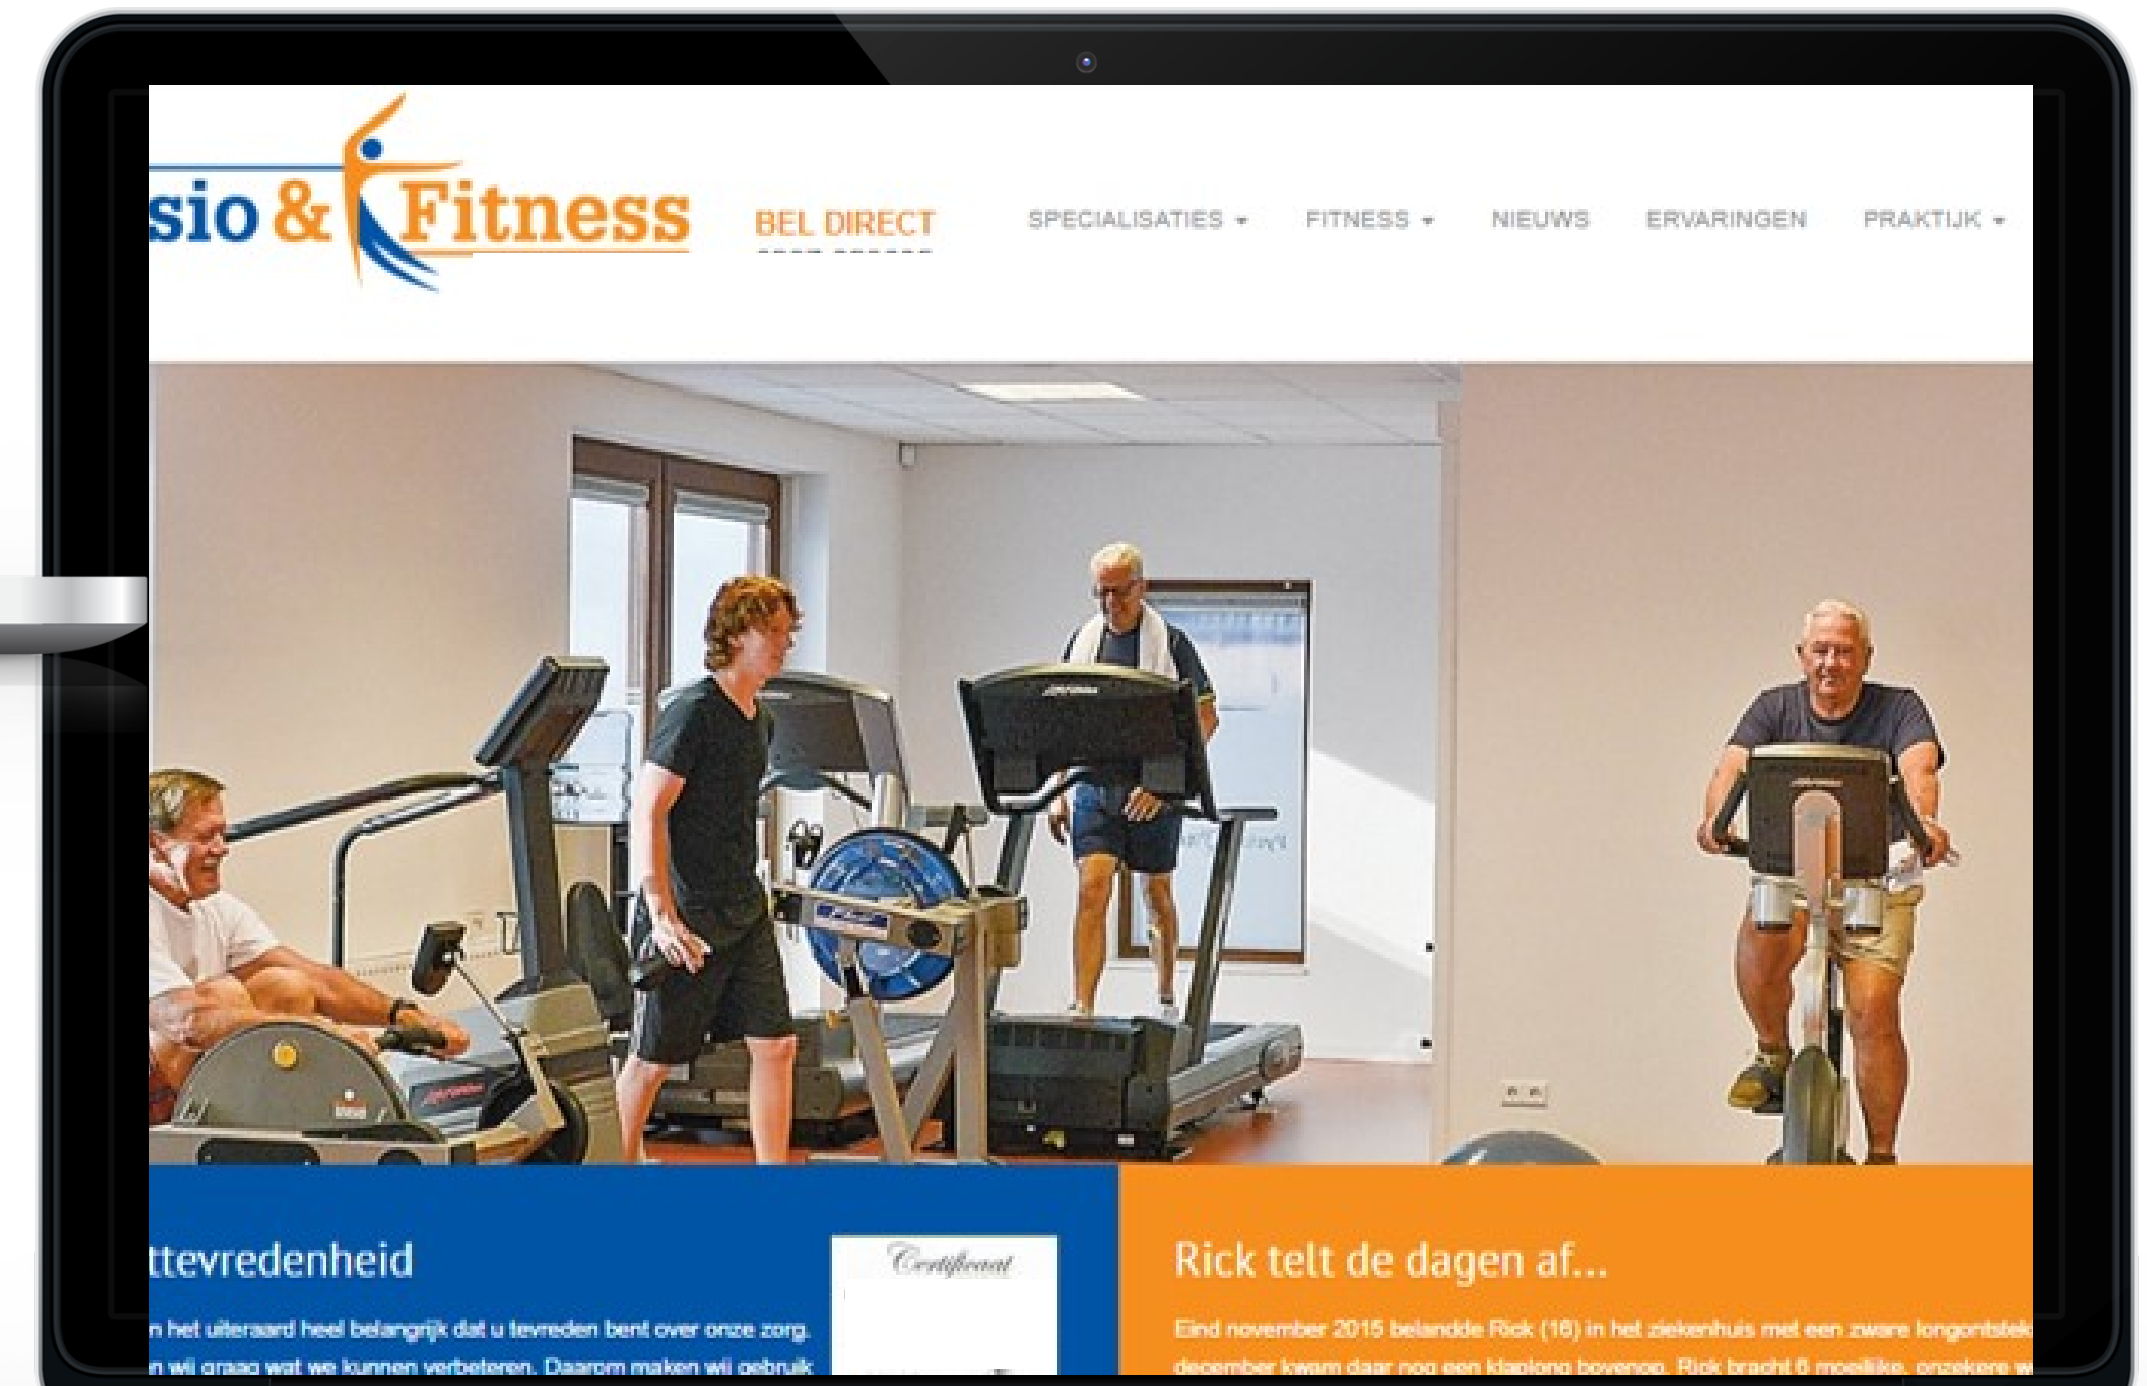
sio & Fitness

BEL DIRECT

SPECIALISATIES ▾ FITNESS ▾ NIEUWS ERVARINGEN PRAKTIJK ▾

ttevredenheid

n het uiteraard heel belangrijk dat u tevreden bent over onze zorg. n wij graag wat we kunnen verbeteren. Daarom maken wij gebruik

Certificaat

Rick telt de dagen af...

Eind november 2015 belandde Rick (16) in het ziekenhuis met een zware longontstek december kwam daar nog een klaplong bovenop. Rick bracht 6 moeilijke, onzekere w